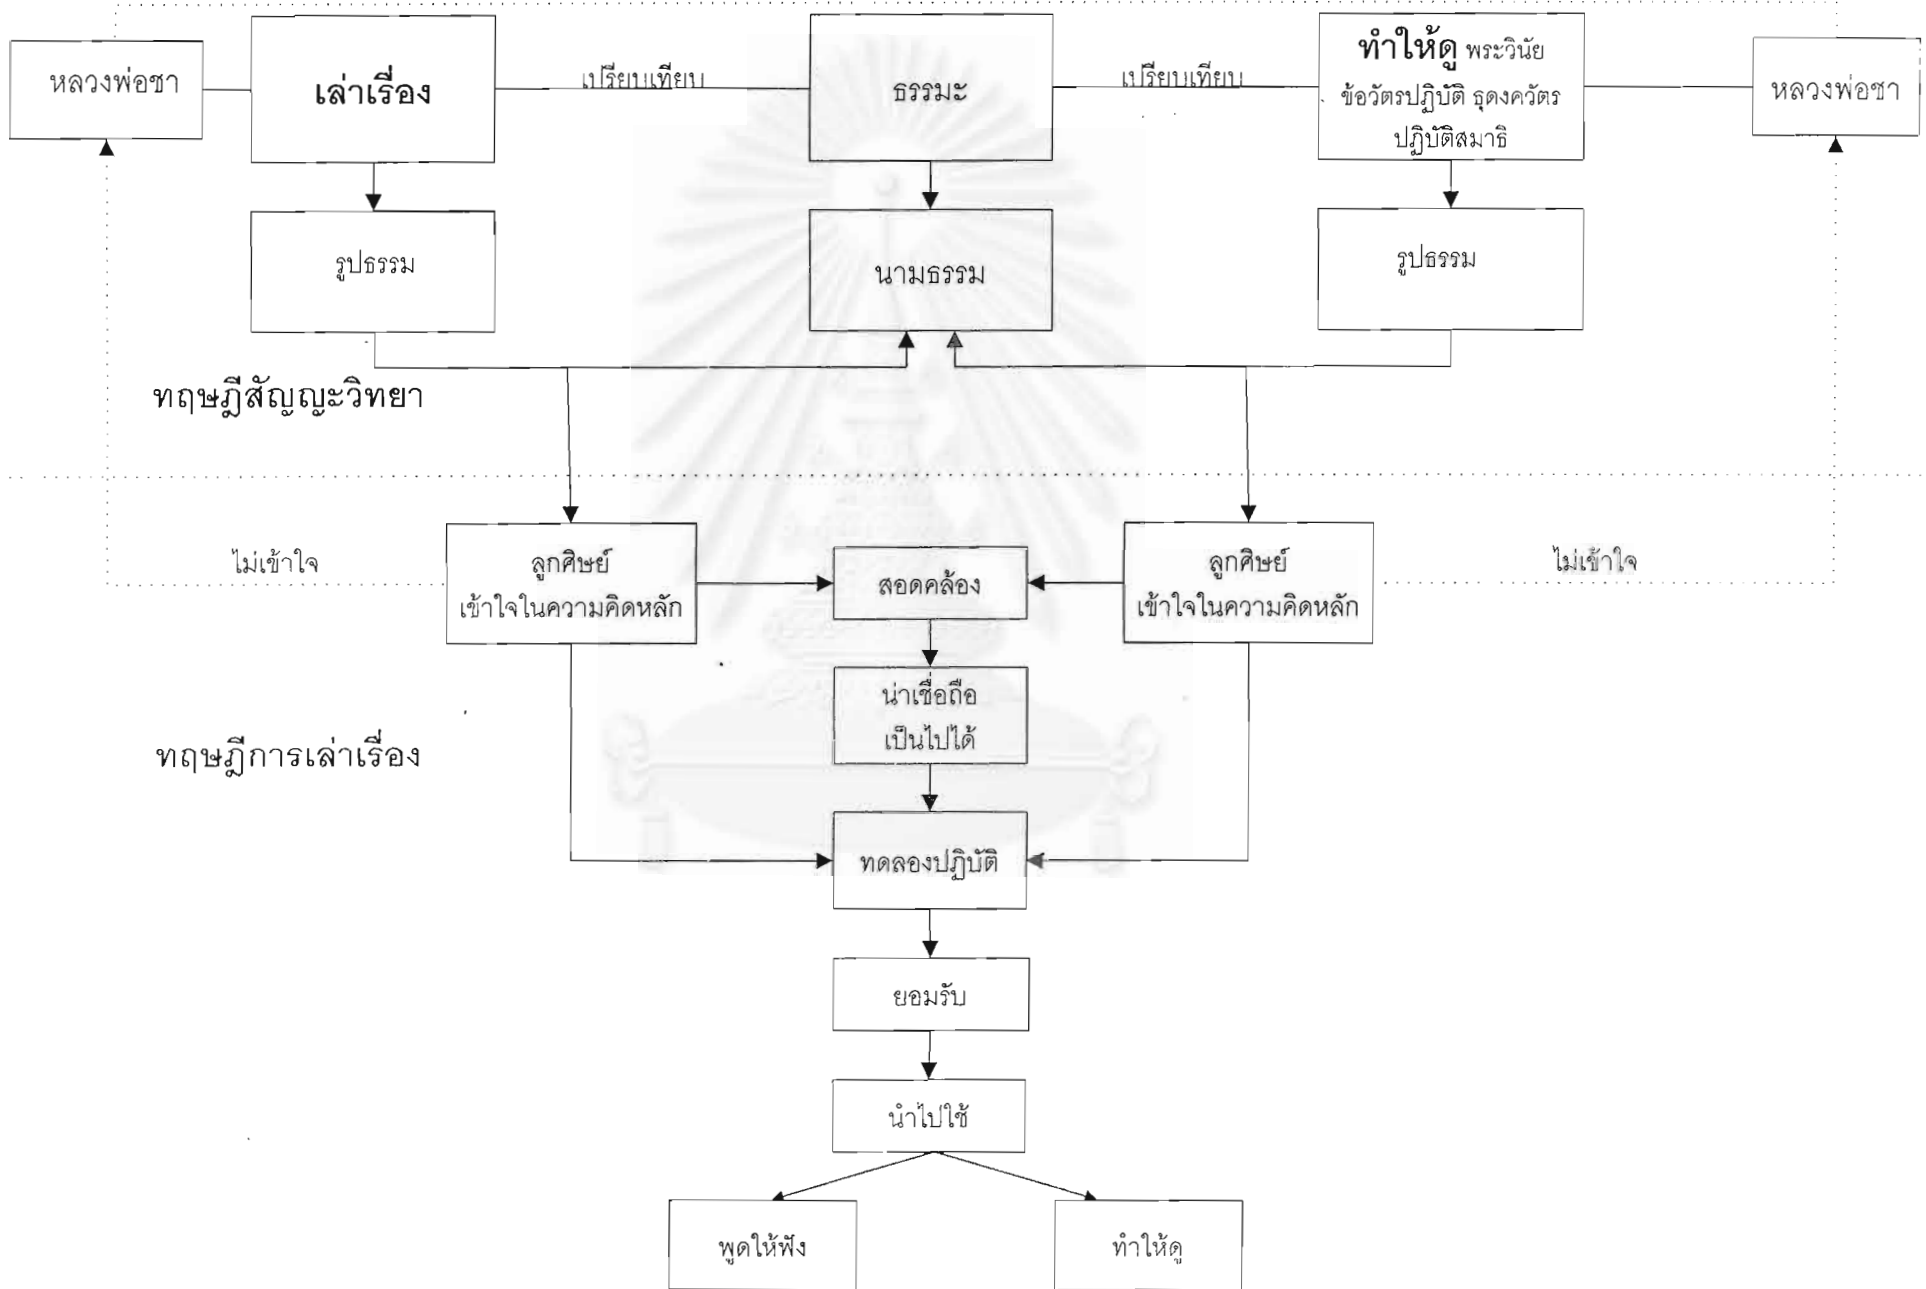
หลวงพ่อชา

เล่าเรื่อง

เปรียบเทียบ

ธรรมะ

เปรียบเทียบ

ทำให้ดู พระวินัย ข้อวัตรปฏิบัติ ธุดงควัตร ปฏิบัติสมาธิ

หลวงพ่อชา

รูปธรรม

นามธรรม

รูปธรรม

ทฤษฎีสัญญะวิทยา

ไม่เข้าใจ

ลูกศิษย์ เข้าใจในความคิดหลัก

สอดคล้อง

ลูกศิษย์ เข้าใจในความคิดหลัก

ไม่เข้าใจ

น่าเชื่อถือ เป็นไปได้

ทฤษฎีการเล่าเรื่อง

ทดลองปฏิบัติ

ยอมรับ

นำไปใช้

พูดให้ฟัง

ทำให้ดู